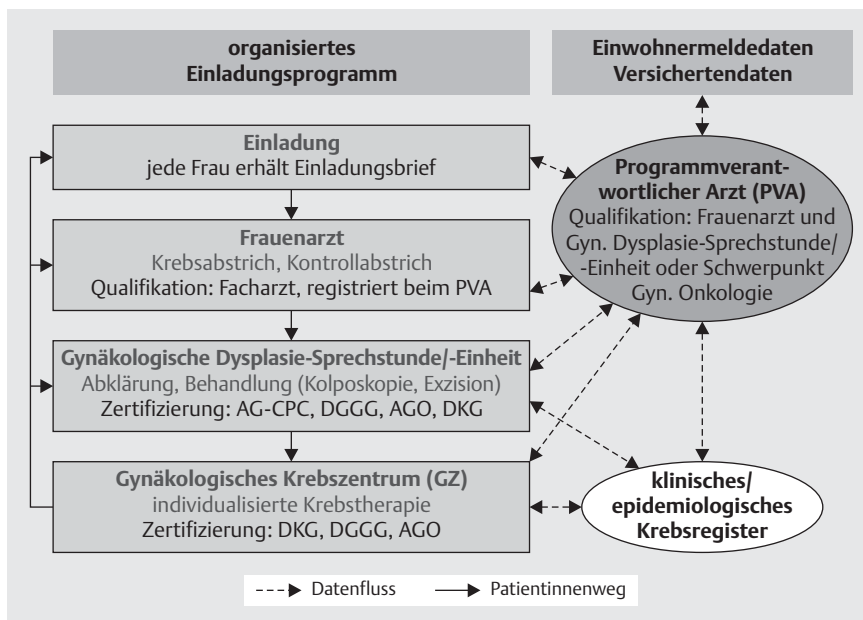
organisiertes Einladungsprogramm

Einwohnermeldedaten Versichertendaten

Einladung
jede Frau erhält Einladungsbrief

Frauenarzt
Krebsabstrich, Kontrollabstrich
Qualifikation: Facharzt, registriert beim PVA

Gynäkologische Dysplasie-Sprechstunde/-Einheit
Abklärung, Behandlung (Kolposkopie, Exzision)
Zertifizierung: AG-CPC, DGGG, AGO, DKG

Gynäkologisches Krebszentrum (GZ)
individualisierte Krebstherapie
Zertifizierung: DKG, DGGG, AGO

Programmverantwortlicher Arzt (PVA)
Qualifikation: Frauenarzt und Gyn. Dysplasie-Sprechstunde/-Einheit oder Schwerpunkt Gyn. Onkologie

klinisches/ epidemiologisches Krebsregister

Datenfluss
Patientinnenweg